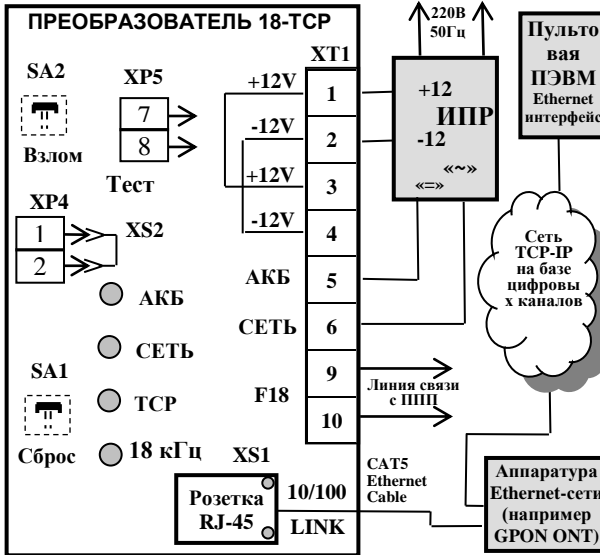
ПРЕОБРАЗОВАТЕЛЬ 18-ТСР

220В
50Гц

Пультовая ПЭВМ
Ethernet интерфейс

XT1

SA2

Взлом

XP5

7

8

Тест

+12V

-12V

+12V

-12V

1

2

3

4

+12
ИПР
-12
«~»
«=»

XP4

1

2

XS2

Сеть TCP-IP на базе цифровых каналов

АКБ

АКБ

5

СЕТЬ

СЕТЬ

6

SA1

ТСР

F18

9

10

Линия связи с ППП

Сброс

18 кГц

XS1

CAT5
Ethernet
Cable

Розетка
RJ-45

10/100

LINK

Аппаратура
Ethernet-сети
(например
GPON ONT)